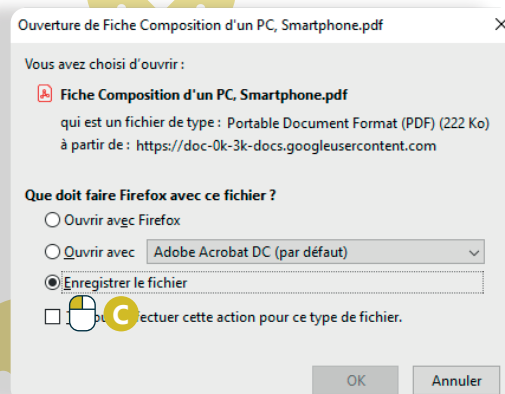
Ouverture de Fiche Composition d'un PC, Smartphone.pdf

Vous avez choisi d'ouvrir :

Fiche Composition d'un PC, Smartphone.pdf

qui est un fichier de type : Portable Document Format (PDF) (222 Ko)

à partir de : https://doc-0k-3k-docs.googleusercontent.com

Que doit faire Firefox avec ce fichier ?

Ouvrir avec Firefox

Ouvrir avec Adobe Acrobat DC (par défaut)

Enregistrer le fichier

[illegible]ou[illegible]ectuer cette action pour ce type de fichier.

C

OK Annuler